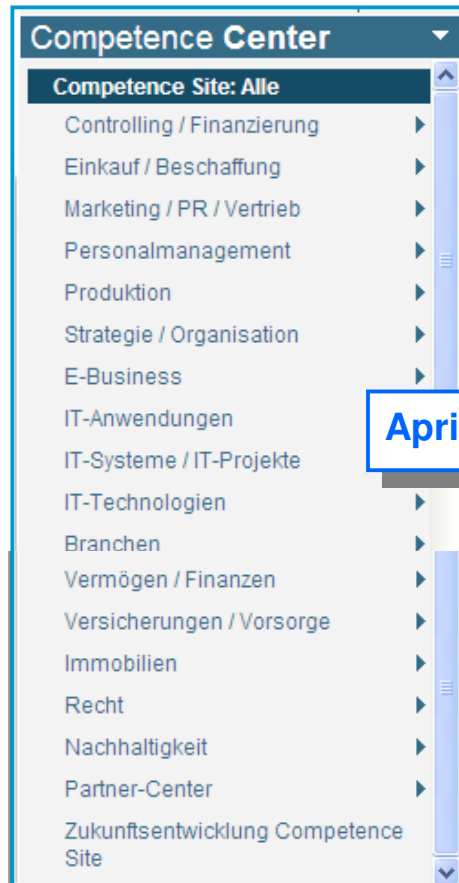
Competence Center

Competence Site: Alle

Controlling / Finanzierung

Einkauf / Beschaffung

Marketing / PR / Vertrieb

Personalmanagement

Produktion

Strategie / Organisation

E-Business

IT-Anwendungen

Apri

IT-Systeme / IT-Projekte

IT-Technologien

Branchen

Vermögen / Finanzen

Versicherungen / Vorsorge

Immobilien

Recht

Nachhaltigkeit

Partner-Center

Zukunftsentwicklung Competence Site